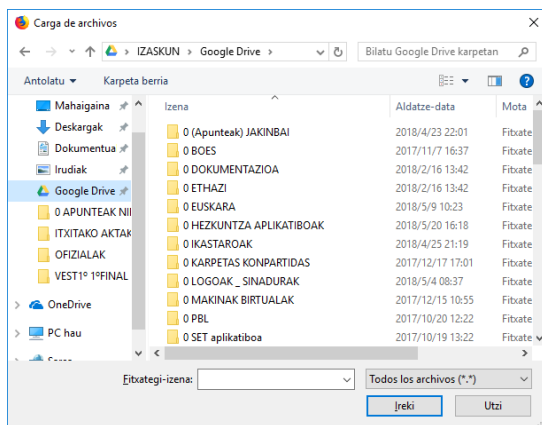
Carga de archivos

IZASKUN › Google Drive ›

Bilatu Google Drive karpetan

Antolatu ▾ Karpeta berria

Mahaigaina
Deskargak
Dokumentua
Irudiak
Google Drive
0 APUNTEAK NI
ITXITAKO AKTAK
OFIZIALAK
VEST1º 1ºFINAL
OneDrive
PC hau
Sarea

| Izena | Aldatze-data | Mota |
|---|---|---|
| 0 (Apunteak) JAKINBAI | 2018/4/23 22:01 | Fitxate |
| 0 BOES | 2017/11/7 16:37 | Fitxate |
| 0 DOKUMENTAZIOA | 2018/2/16 13:42 | Fitxate |
| 0 ETHAZI | 2018/2/16 13:42 | Fitxate |
| 0 EUSKARA | 2018/5/9 10:23 | Fitxate |
| 0 HEZKUNTZA APLIKATIBOAK | 2018/5/20 16:18 | Fitxate |
| 0 IKASTAROAK | 2018/4/25 21:19 | Fitxate |
| 0 KARPETAS KONPARTIDAS | 2017/12/17 17:01 | Fitxate |
| 0 LOGOAK _ SINADURAK | 2018/5/4 08:37 | Fitxate |
| 0 MAKINAK BIRTUALAK | 2017/12/15 10:55 | Fitxate |
| 0 PBL | 2017/10/20 12:22 | Fitxate |
| 0 SET aplikatiboa | 2017/10/19 13:22 | Fitxate |

Fitxategi-izena:

Todos los archivos (*.*)

Ireki

Utzi